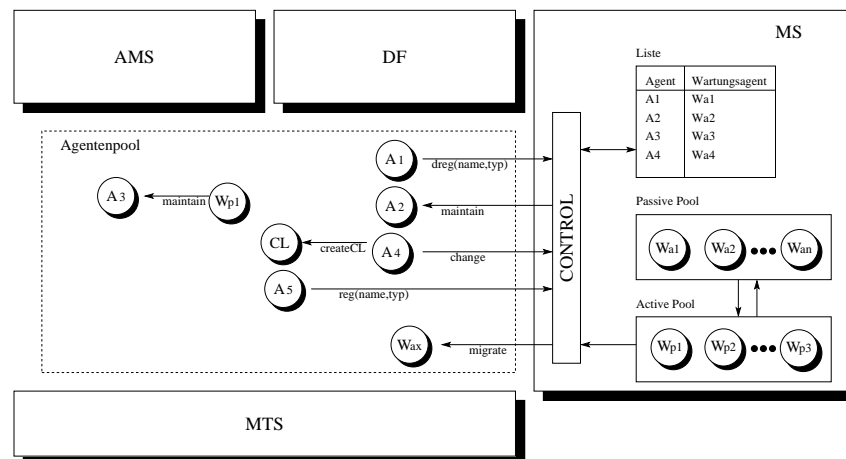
AMS

DF

MS

Liste

| Agent | Wartungsagent |
|---|---|
| A1 | Wa1 |
| A2 | Wa2 |
| A3 | Wa3 |
| A4 | Wa4 |

Agentenpool

A 1
dreg(name,typ)

A 3
maintain
Wp1

A 2
maintain

CONTROL

Passive Pool

Wa1 Wa2 Wan

CL
createCL
A 4
change

A 5
reg(name,typ)

Active Pool

Wax
migrate

Wp1 Wp2 Wp3

MTS